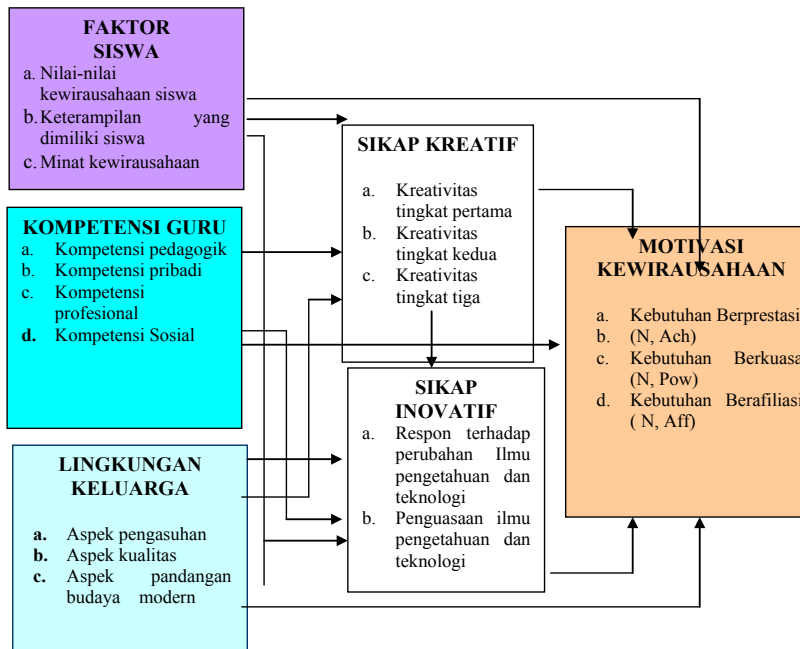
FAKTOR SISWA

a. Nilai-nilai kewirausahaan siswa
b. Keterampilan yang dimiliki siswa
c. Minat kewirausahaan

KOMPETENSI GURU

a. Kompetensi pedagogik
b. Kompetensi pribadi
c. Kompetensi profesional
d. Kompetensi Sosial

LINGKUNGAN KELUARGA

a. Aspek pengasuhan
b. Aspek kualitas
c. Aspek pandangan budaya modern

SIKAP KREATIF

a. Kreativitas tingkat pertama
b. Kreativitas tingkat kedua
c. Kreativitas tingkat tiga

SIKAP INOVATIF

a. Respon terhadap perubahan Ilmu pengetahuan dan teknologi
b. Penguasaan ilmu pengetahuan dan teknologi

MOTIVASI KEWIRAUSAHAAN

a. Kebutuhan Berprestasi
b. (N, Ach)
c. Kebutuhan Berkuasa (N, Pow)
d. Kebutuhan Berafiliasi ( N, Aff)